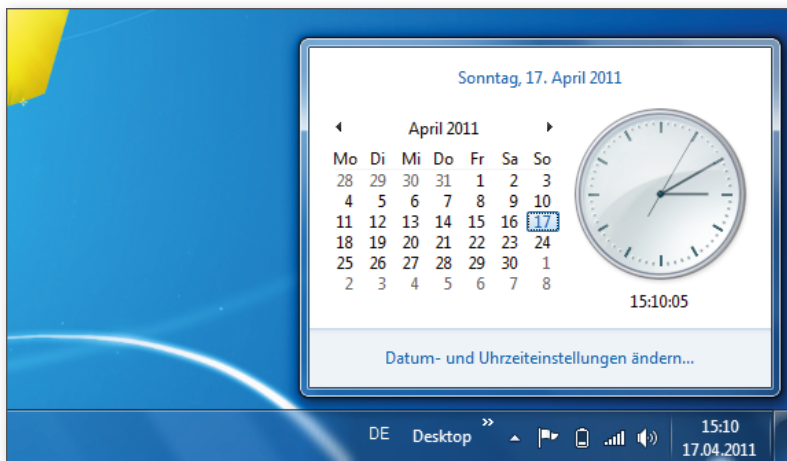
Sonntag, 17. April 2011

April 2011

| Mo | Di | Mi | Do | Fr | Sa | So |
|---|---|---|---|---|---|---|
| 28 | 29 | 30 | 31 | 1 | 2 | 3 |
| 4 | 5 | 6 | 7 | 8 | 9 | 10 |
| 11 | 12 | 13 | 14 | 15 | 16 | 17 |
| 18 | 19 | 20 | 21 | 22 | 23 | 24 |
| 25 | 26 | 27 | 28 | 29 | 30 | 1 |
| 2 | 3 | 4 | 5 | 6 | 7 | 8 |

15:10:05

Datum- und Uhrzeiteinstellungen ändern...

DE Desktop »

15:10
17.04.2011